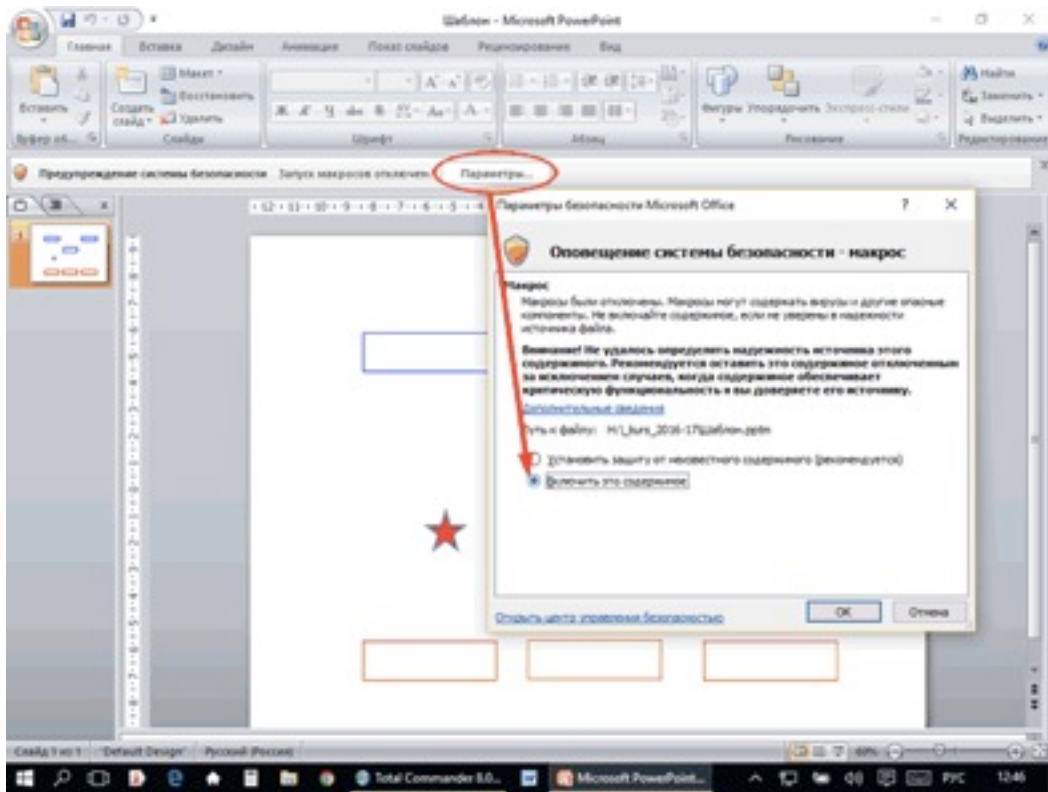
Шаблон - Microsoft PowerPoint

Главная Вставка Дизайн Анимация Показ слайдов Рецензирование Вид

Вставить Создать слайд Макет Восстановить Удалить Буфер об... Слайды Шрифт Абзац Фигуры Упорядочить Экспресс-стили Рисование Найти Заменить Выделить Редактирование

Предупреждение системы безопасности Запуск макросов отключен. Параметры...

Параметры безопасности Microsoft Office ? ×

Оповещение системы безопасности - макрос

Макрос
Макросы были отключены. Макросы могут содержать вирусы и другие опасные компоненты. Не включайте содержимое, если не уверены в надежности источника файла.

Внимание! Не удалось определить надежность источника этого содержимого. Рекомендуется оставить это содержимое отключенным за исключением случаев, когда содержимое обеспечивает критическую функциональность и вы доверяете его источнику.

Дополнительные сведения

Путь к файлу: H:\_kurs_2016-17\Шаблон.pptm

Установить защиту от неизвестного содержимого (рекомендуется)
Включить это содержимое

Открыть центр управления безопасностью

OK Отмена

Слайд 1 из 1 "Default Design" Русский (Россия)

Total Commander 8.0... Microsoft PowerPoint... РУС 12:46